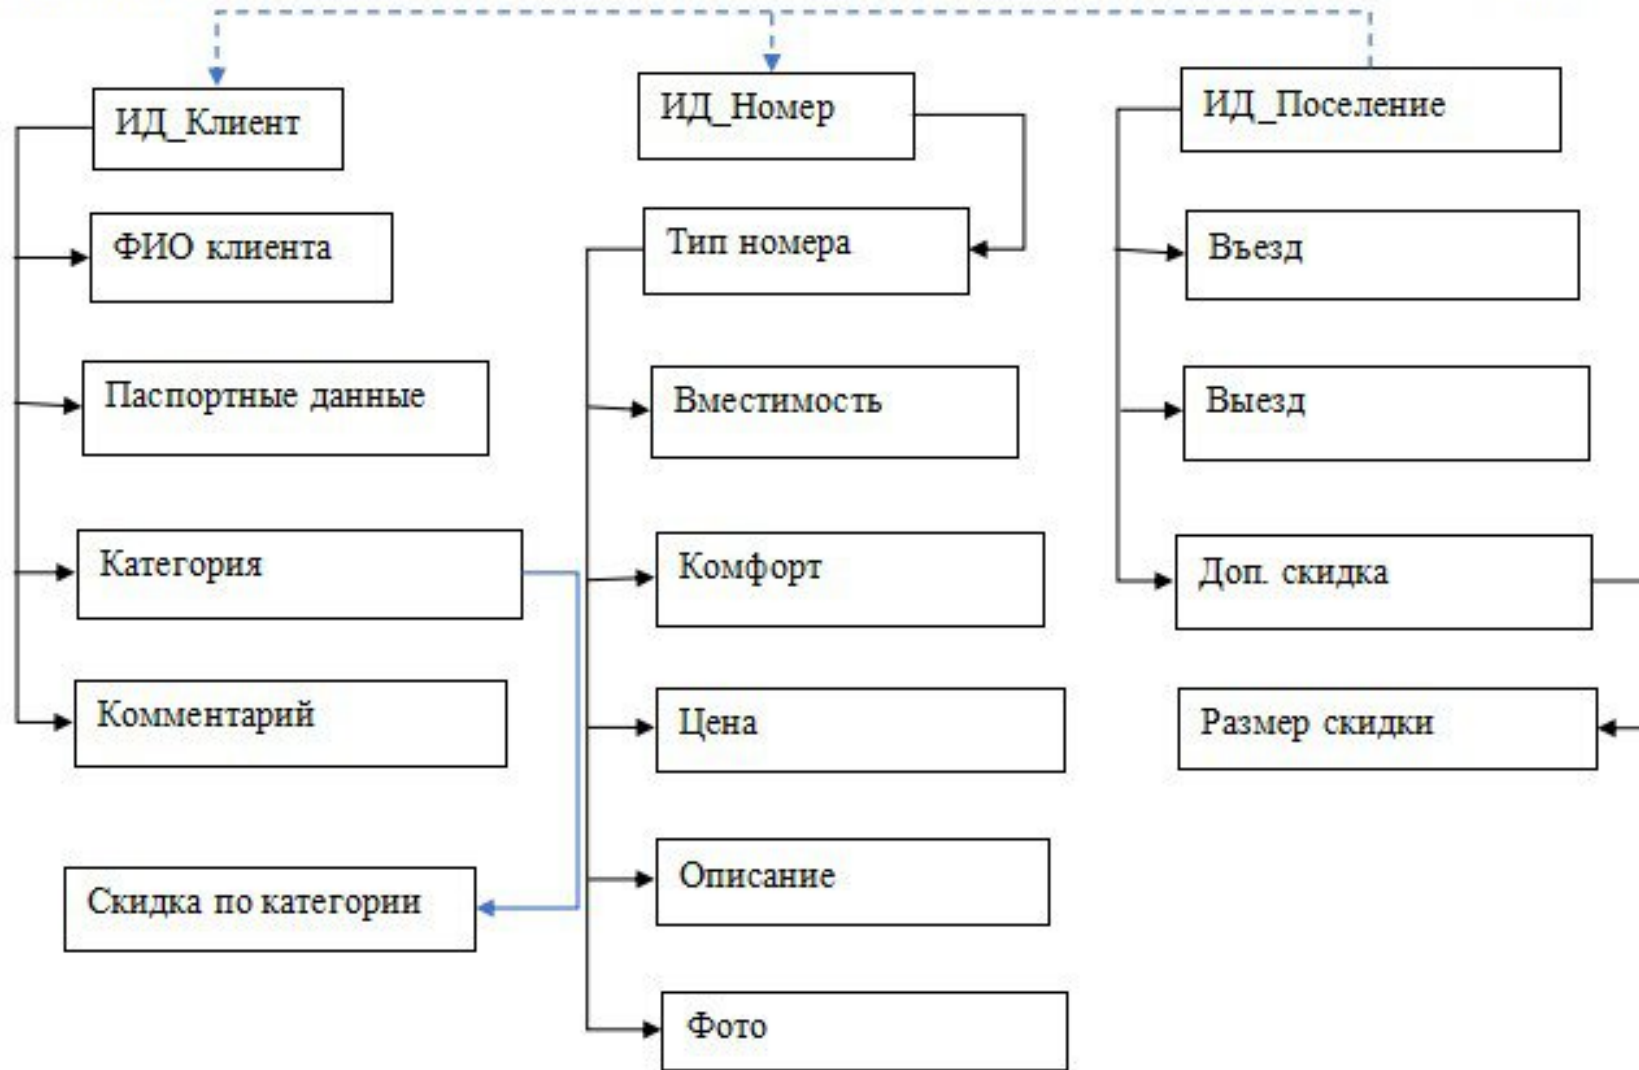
ИД_Клиент

ФИО клиента

Паспортные данные

Категория

Комментарий

Скидка по категории

ИД_Номер

Тип номера

Вместимость

Комфорт

Цена

Описание

Фото

ИД_Поселение

Въезд

Выезд

Доп. скидка

Размер скидки